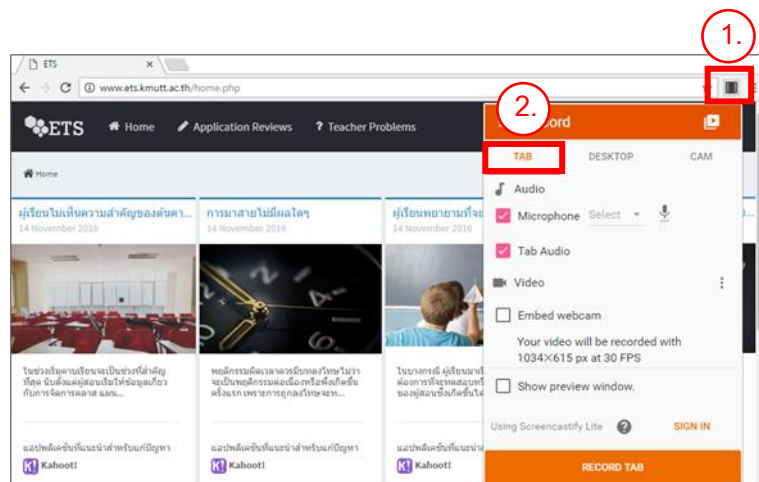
ETS

www.ets.kmutt.ac.th/home.php

1.

2.

ETS Home Application Reviews Teacher Problems

Home

ผู้เรียนไม่เห็นความสำคัญของต้นคา...
14 November 2016

ในช่วงเริ่มการเรียนจะเป็นช่วงที่สำคัญที่สุด นั่นคือแค่ผู้สอนเริ่มให้ข้อมูลเกี่ยวกับการจัดการคลาส แผน...

แอปพลิเคชันที่แนะนำสำหรับแก้ปัญหา
Kahoot!

การมาสายไม่มีผลใดๆ
14 November 2016

พฤติกรรมผิดเวลาควรมีบทลงโทษในว่าจะเป็นพฤติกรรมต่อเนื่องหรือพึ่งเกิดขึ้นครั้งแรก เพราะการถูกลงโทษจะท...

แอปพลิเคชันที่แนะนำสำหรับแก้ปัญหา
Kahoot!

ผู้เรียนพยายามที่จะ...
14 November 2016

ในบางกรณี ผู้เรียนมา...ต้องการที่จะทดสอบคร...ของผู้สอนซึ่งเกิดขึ้น...

แอปพลิเคชันที่แนะนำสำหรับแก้ปัญหา
Kahoot!

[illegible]cord

TAB DESKTOP CAM

Audio

Microphone Select

Tab Audio

Video

Embed webcam

Your video will be recorded with 1034×615 px at 30 FPS

Show preview window.

Using Screencastify Lite SIGN IN

RECORD TAB